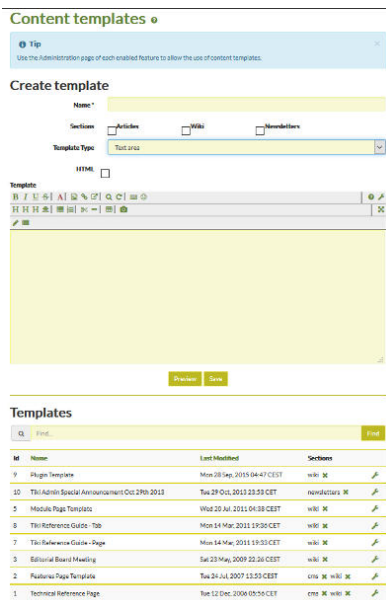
Content templates

Tip
Use the Administration page of each enabled feature to allow the use of content templates.

Create template

Name *

Sections Articles Wiki Newsletters

Template Type Text area

HTML

Template

Preview Save

Templates

Find...

Find

| Id | Name | Last Modified | Sections |
|---|---|---|---|
| 9 | Plugin Template | Mon 28 Sep, 2015 04:47 CEST | wiki |
| 10 | Tiki Admin Special Announcement Oct 29th 2013 | Tue 29 Oct, 2013 23:53 CET | newsletters |
| 4 | Module Page Template | Wed 20 Jul, 2011 04:38 CEST | wiki |
| 6 | Tiki Reference Guide - Tab | Mon 14 Mar, 2011 19:36 CET | wiki |
| 7 | Tiki Reference Guide - Page | Mon 14 Mar, 2011 19:33 CET | wiki |
| 3 | Editorial Board Meeting | Sat 23 May, 2009 22:26 CEST | wiki |
| 2 | Features Page Template | Tue 24 Jul, 2007 13:53 CEST | cms wiki |
| 1 | Technical Reference Page | Tue 12 Dec, 2006 05:56 CET | cms wiki |